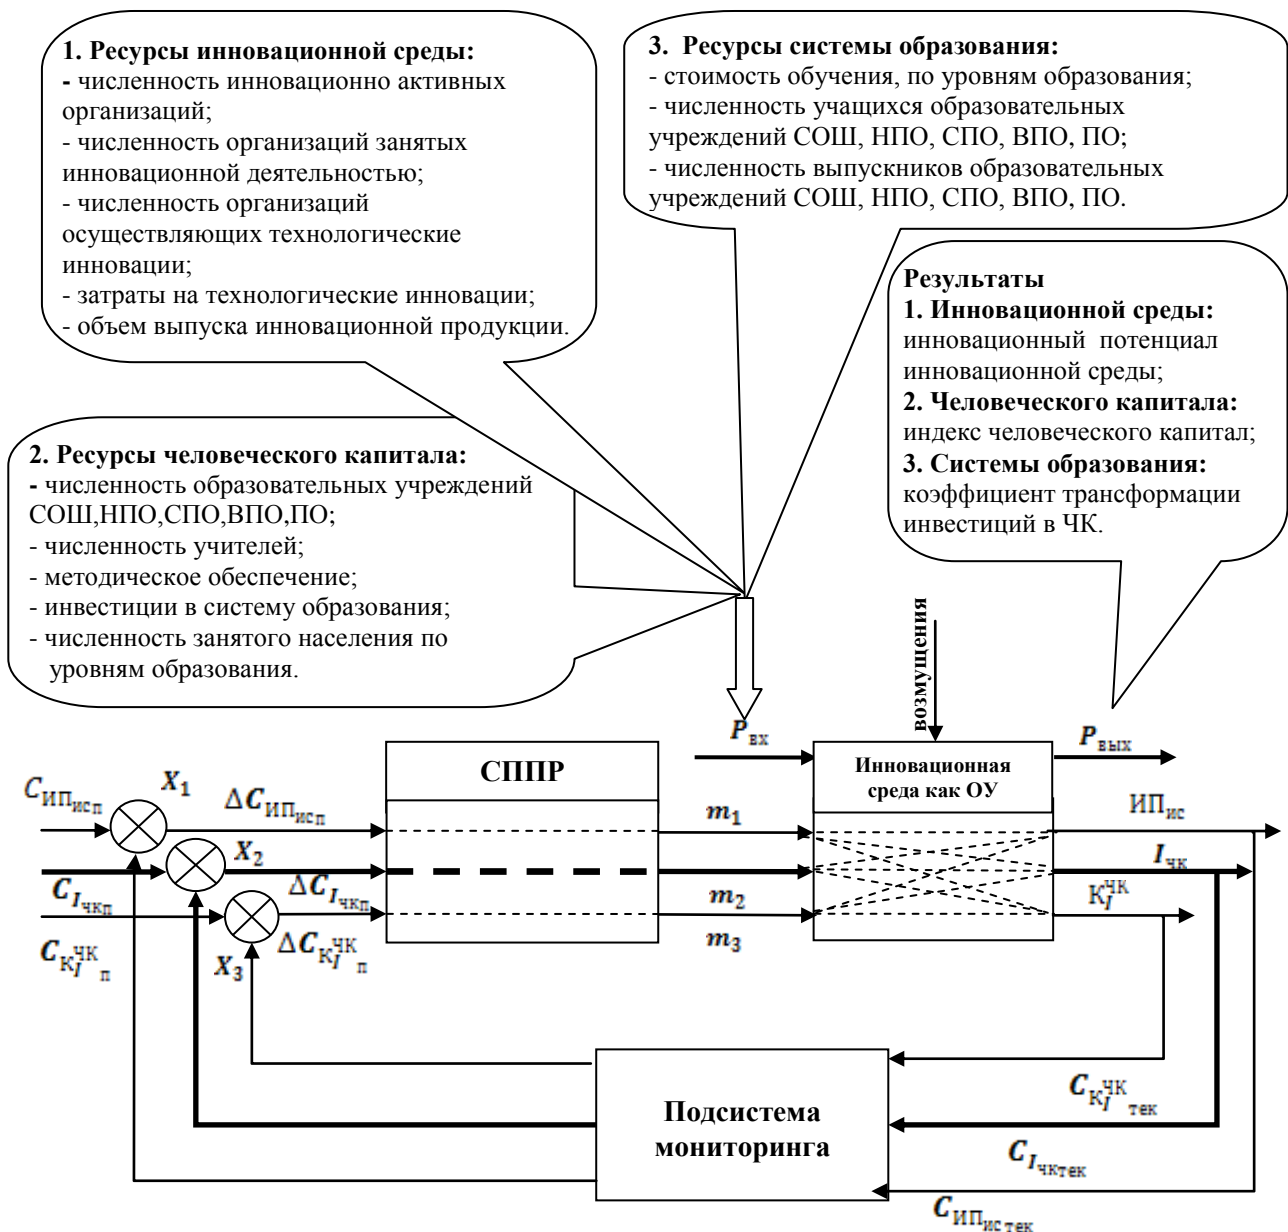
**1. Ресурсы инновационной среды:**
- численность инновационно активных организаций;
- численность организаций занятых инновационной деятельностью;
- численность организаций осуществляющих технологические инновации;
- затраты на технологические инновации;
- объем выпуска инновационной продукции.

**3. Ресурсы системы образования:**
- стоимость обучения, по уровням образования;
- численность учащихся образовательных учреждений СОШ, НПО, СПО, ВПО, ПО;
- численность выпускников образовательных учреждений СОШ, НПО, СПО, ВПО, ПО.

**Результаты**
**1. Инновационной среды:** инновационный потенциал инновационной среды;
**2. Человеческого капитала:** индекс человеческого капитал;
**3. Системы образования:** коэффициент трансформации инвестиций в ЧК.

**2. Ресурсы человеческого капитала:**
- численность образовательных учреждений СОШ,НПО,СПО,ВПО,ПО;
- численность учителей;
- методическое обеспечение;
- инвестиции в систему образования;
- численность занятого населения по уровням образования.

возмущения

$P_{вх}$

$P_{вых}$

$C_{ИП_{ис_п}}$ $X_1$ $\Delta C_{ИП_{ис_п}}$

СППР

Инновационная среда как ОУ

$m_1$

$ИП_{ис}$

$X_2$

$C_{I_{чк_п}}$ $\Delta C_{I_{чк_п}}$

$I_{чк}$

$m_2$

$К_I^{ЧК}$

$C_{К_I^{ЧК}{}_п}$ $X_3$ $\Delta C_{К_I^{ЧК}{}_п}$

$m_3$

Подсистема мониторинга

$C_{К_I^{ЧК}{}_{тек}}$

$C_{I_{чк_{тек}}}$

$C_{ИП_{ис\,тек}}$